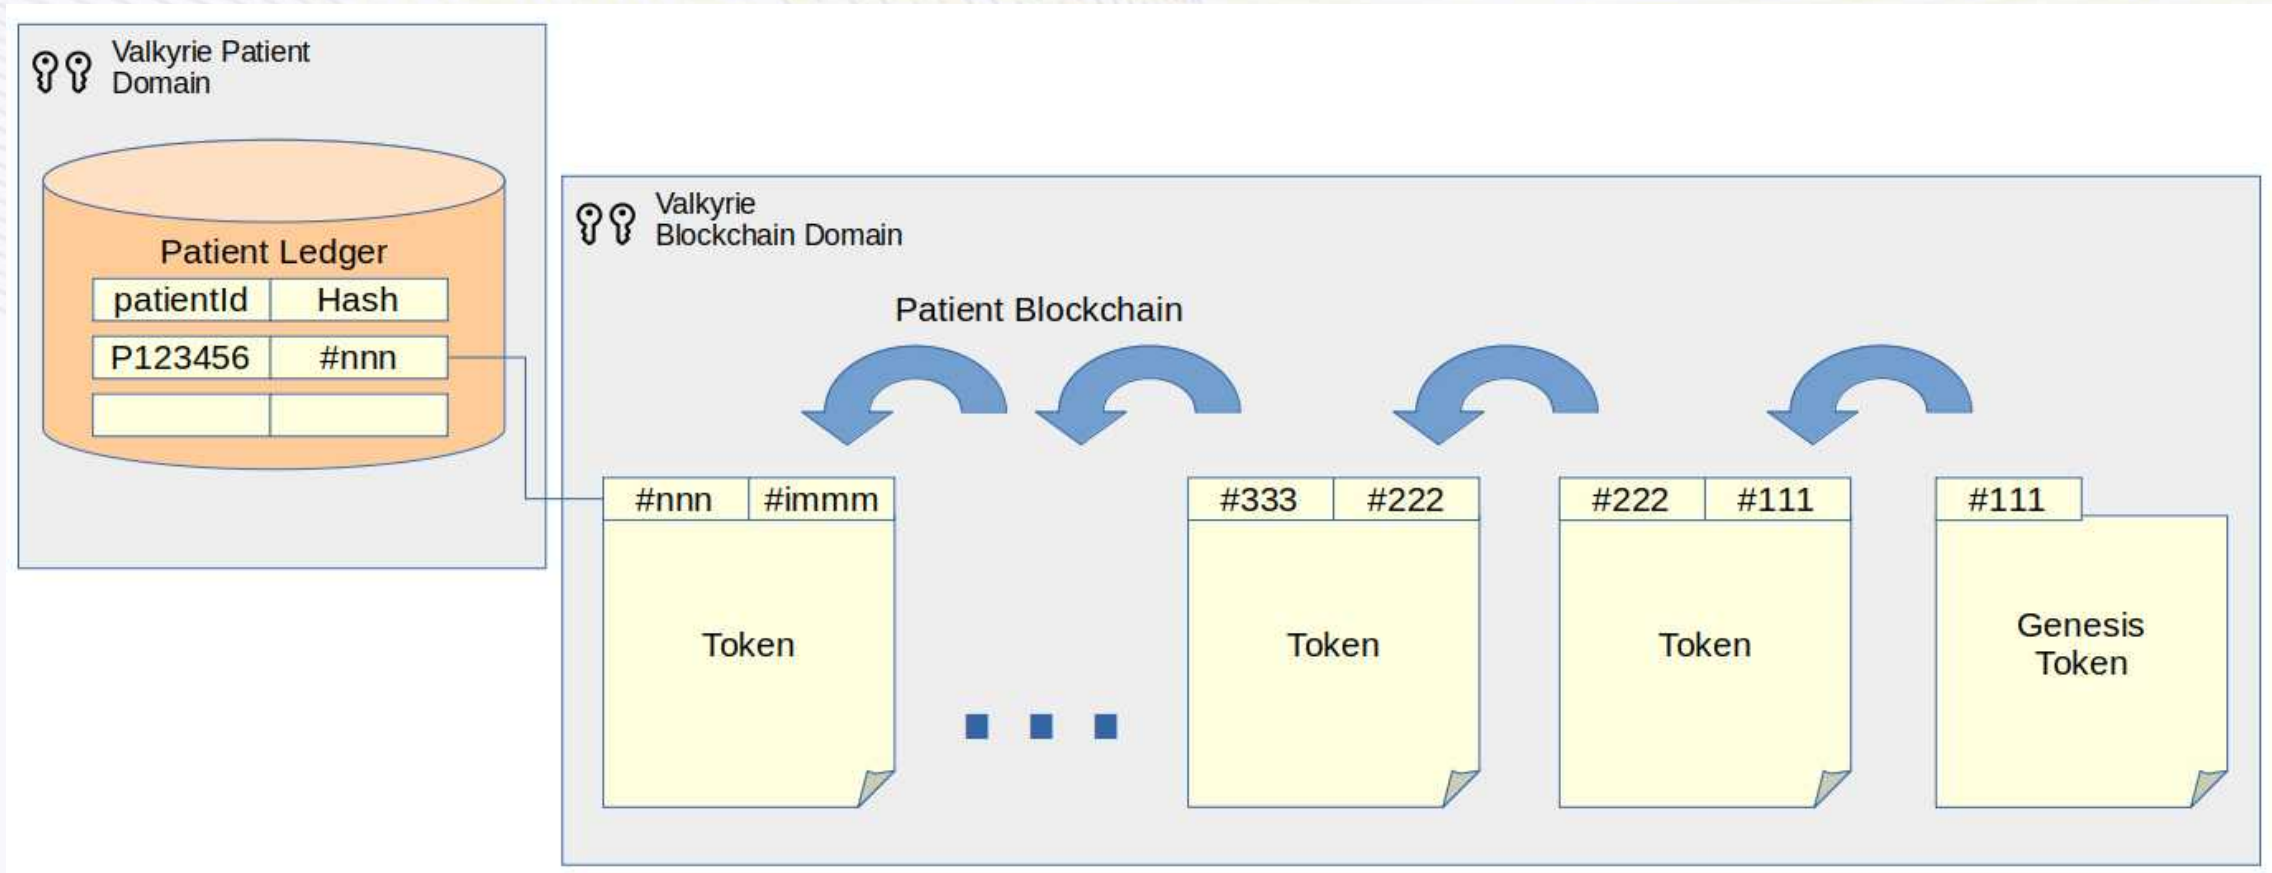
Valkyrie Patient Domain

Patient Ledger

| patientId | Hash |
|---|---|
| P123456 | #nnn |
| | |

Valkyrie Blockchain Domain

Patient Blockchain

#nnn #immm
Token

#333 #222
Token

#222 #111
Token

#111
Genesis Token